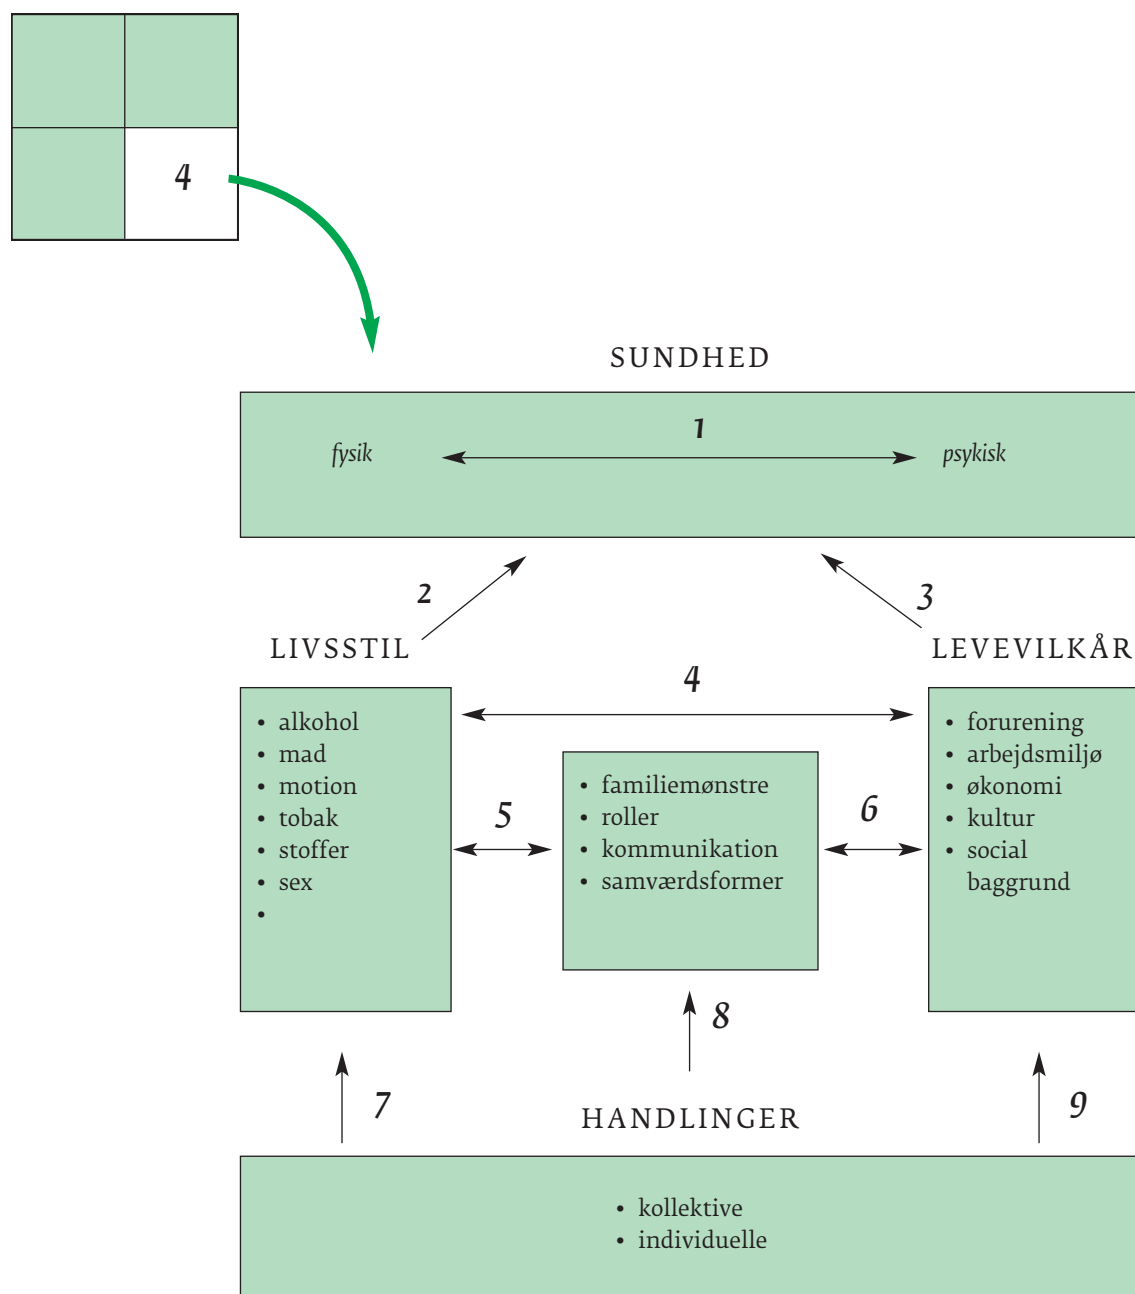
4

SUNDHED

1

fysik

psykisk

2

3

LIVSSTIL

LEVEVILKÅR

4

- alkohol
- mad
- motion
- tobak
- stoffer
- sex
-

5

- familiemønstre
- roller
- kommunikation
- samværdsformer

6

- forurening
- arbejdsmiljø
- økonomi
- kultur
- social baggrund

8

7

HANDLINGER

9

- kollektive
- individuelle